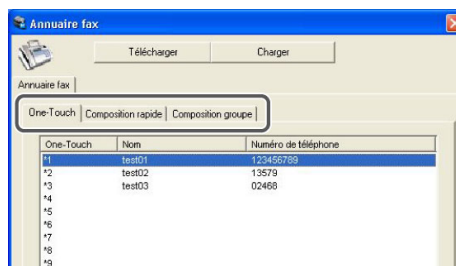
Annuaire fax

Télécharger
Charger

Annuaire fax

One-Touch
Composition rapide
Composition groupe

| One-Touch | Nom | Numéro de téléphone |
|---|---|---|
| *1 | test01 | 123456789 |
| *2 | test02 | 13579 |
| *3 | test03 | 02468 |
| *4 | | |
| *5 | | |
| *6 | | |
| *7 | | |
| *8 | | |
| *9 | | |